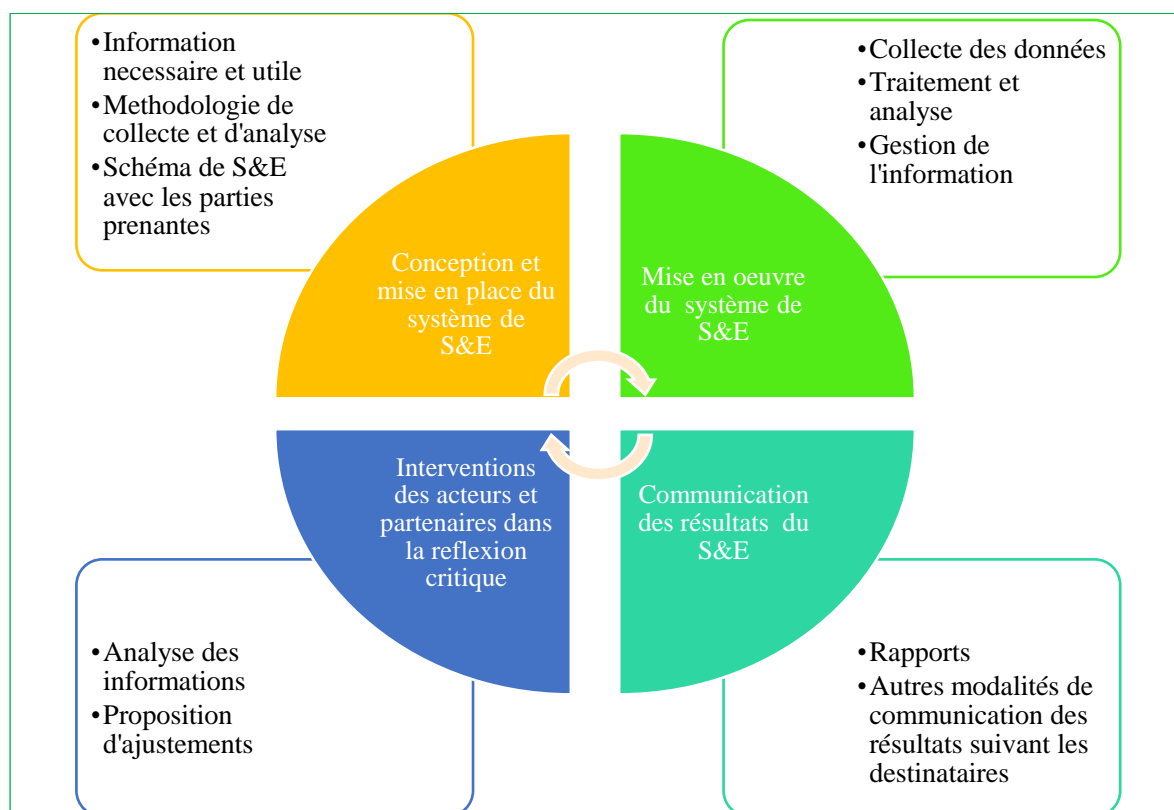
• Information necessaire et utile
• Methodologie de collecte et d'analyse
• Schéma de S&E avec les parties prenantes

Conception et mise en place du système de S&E

• Collecte des données
• Traitement et analyse
• Gestion de l'information

Mise en oeuvre du système de S&E

Interventions des acteurs et partenaires dans la reflexion critique

Communication des résultats du S&E

• Analyse des informations
• Proposition d'ajustements

• Rapports
• Autres modalités de communication des résultats suivant les destinataires